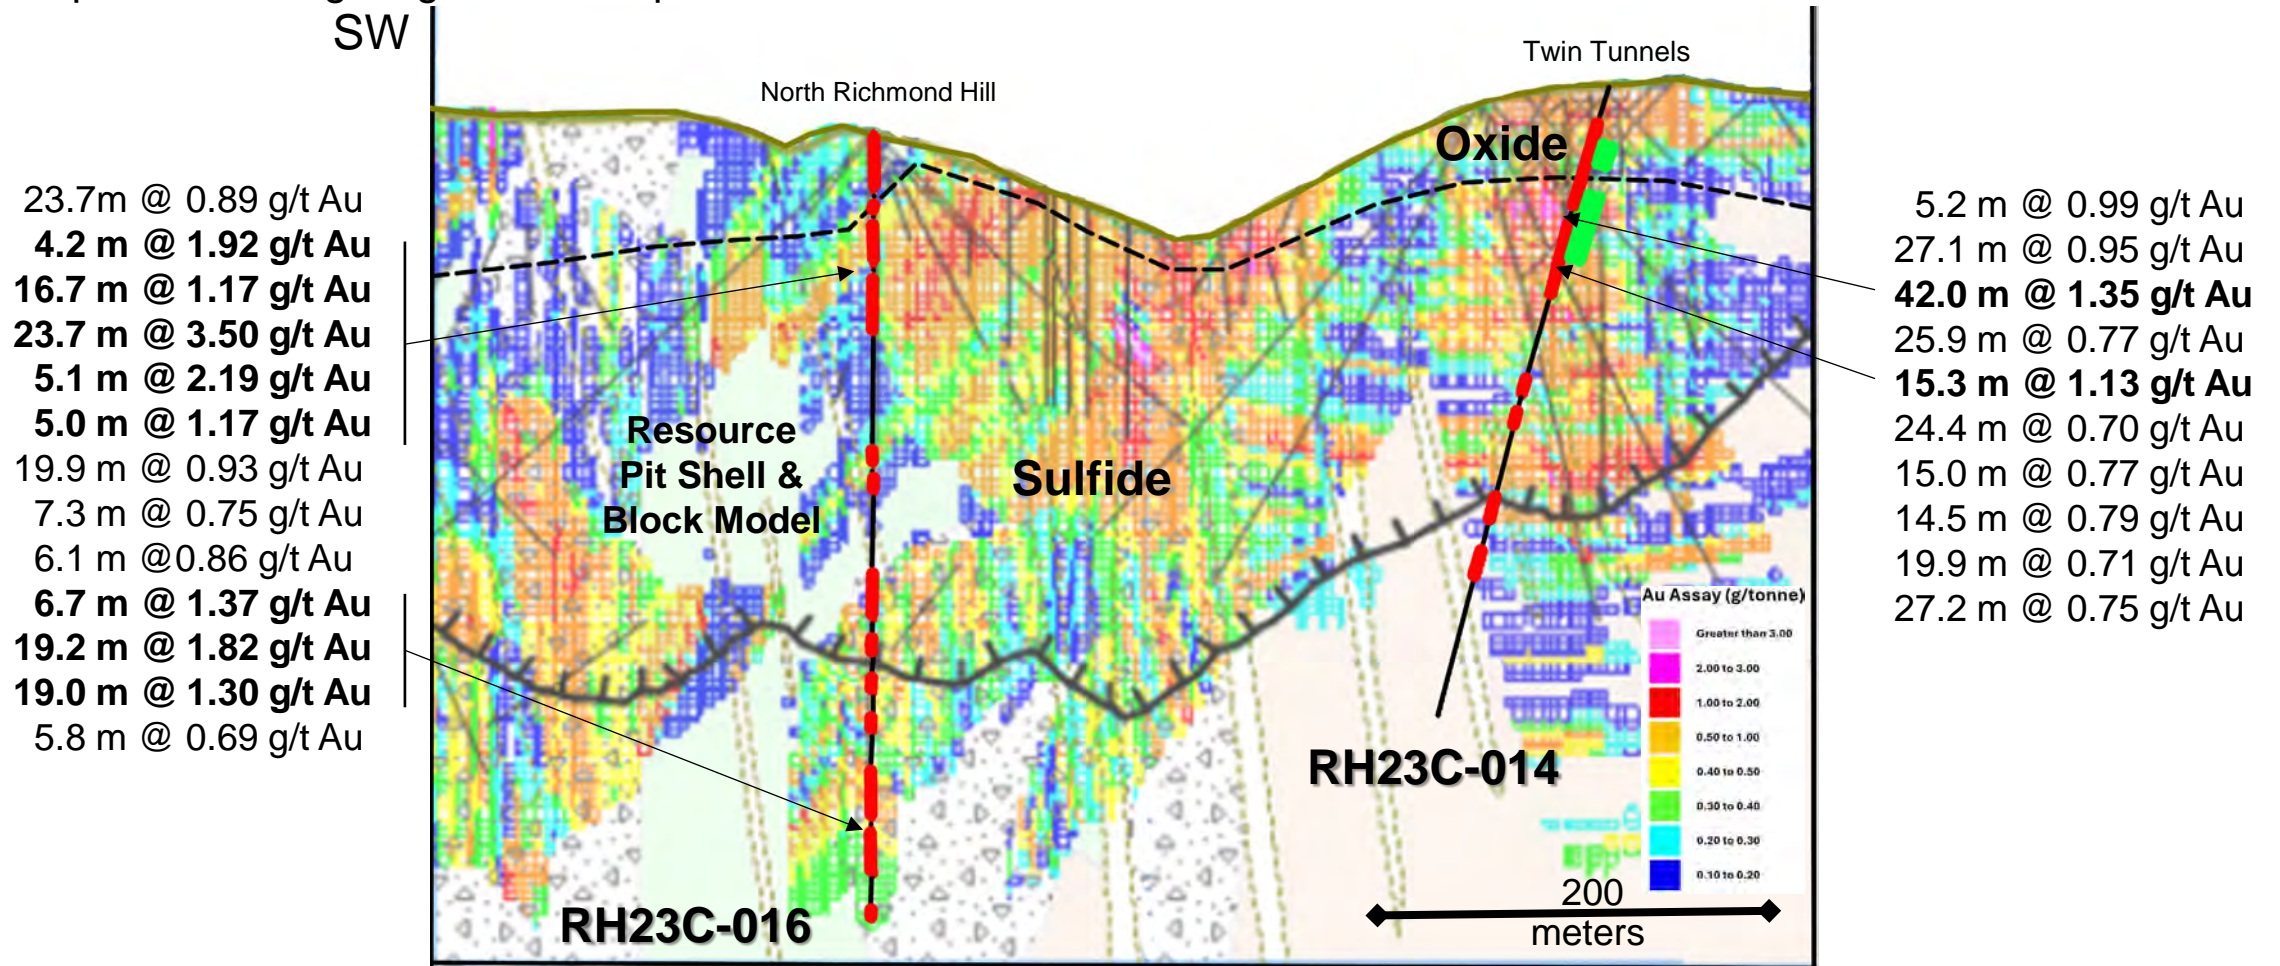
SW

North Richmond Hill

Twin Tunnels

Oxide

23.7m @ 0.89 g/t Au
**4.2 m @ 1.92 g/t Au**
**16.7 m @ 1.17 g/t Au**
**23.7 m @ 3.50 g/t Au**
**5.1 m @ 2.19 g/t Au**
**5.0 m @ 1.17 g/t Au**
19.9 m @ 0.93 g/t Au
7.3 m @ 0.75 g/t Au
6.1 m @0.86 g/t Au
**6.7 m @ 1.37 g/t Au**
**19.2 m @ 1.82 g/t Au**
**19.0 m @ 1.30 g/t Au**
5.8 m @ 0.69 g/t Au

5.2 m @ 0.99 g/t Au
27.1 m @ 0.95 g/t Au
**42.0 m @ 1.35 g/t Au**
25.9 m @ 0.77 g/t Au
**15.3 m @ 1.13 g/t Au**
24.4 m @ 0.70 g/t Au
15.0 m @ 0.77 g/t Au
14.5 m @ 0.79 g/t Au
19.9 m @ 0.71 g/t Au
27.2 m @ 0.75 g/t Au

Resource Pit Shell & Block Model

Sulfide

Au Assay (g/tonne)
Greater than 3.00
2.00 to 3.00
1.00 to 2.00
0.50 to 1.00
0.40 to 0.50
0.30 to 0.40
0.20 to 0.30
0.10 to 0.20

RH23C-014

RH23C-016

200 meters